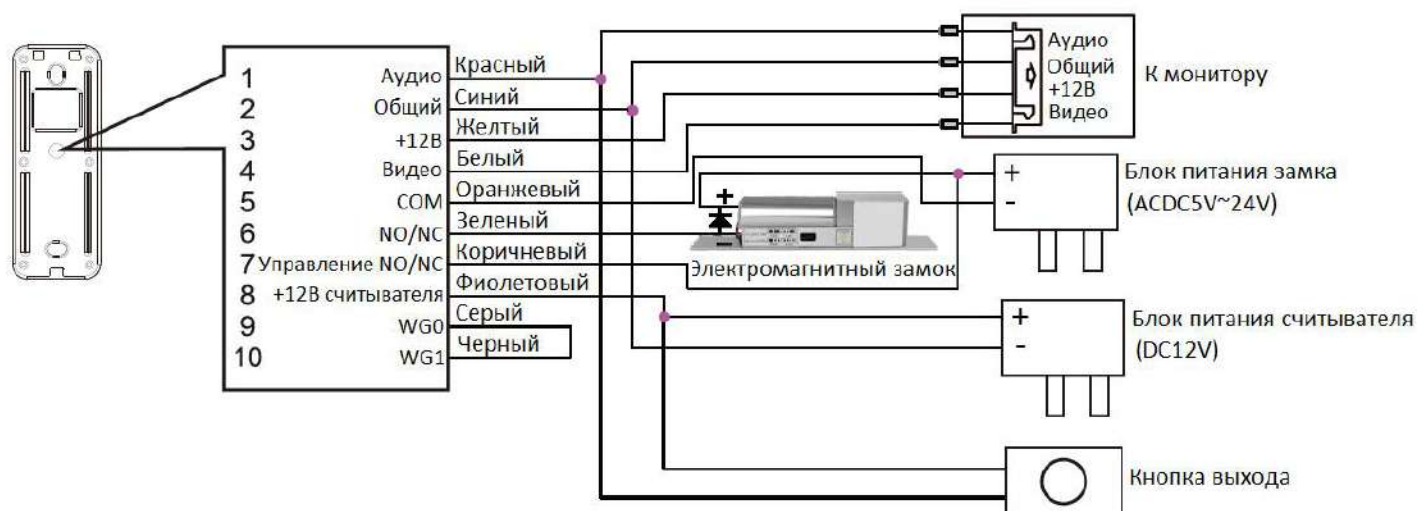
1 Аудио Красный
2 Общий Синий
3 +12В Желтый
4 Видео Белый
5 COM Оранжевый
6 NO/NC Зеленый
7 Управление NO/NC Коричневый
8 +12В считывателя Фиолетовый
9 WG0 Серый
10 WG1 Черный

Аудио
Общий
+12В
Видео
К монитору

+
-
Блок питания замка
(ACDC5V~24V)

+
-
Электромагнитный замок

+
-
Блок питания считывателя
(DC12V)

Кнопка выхода